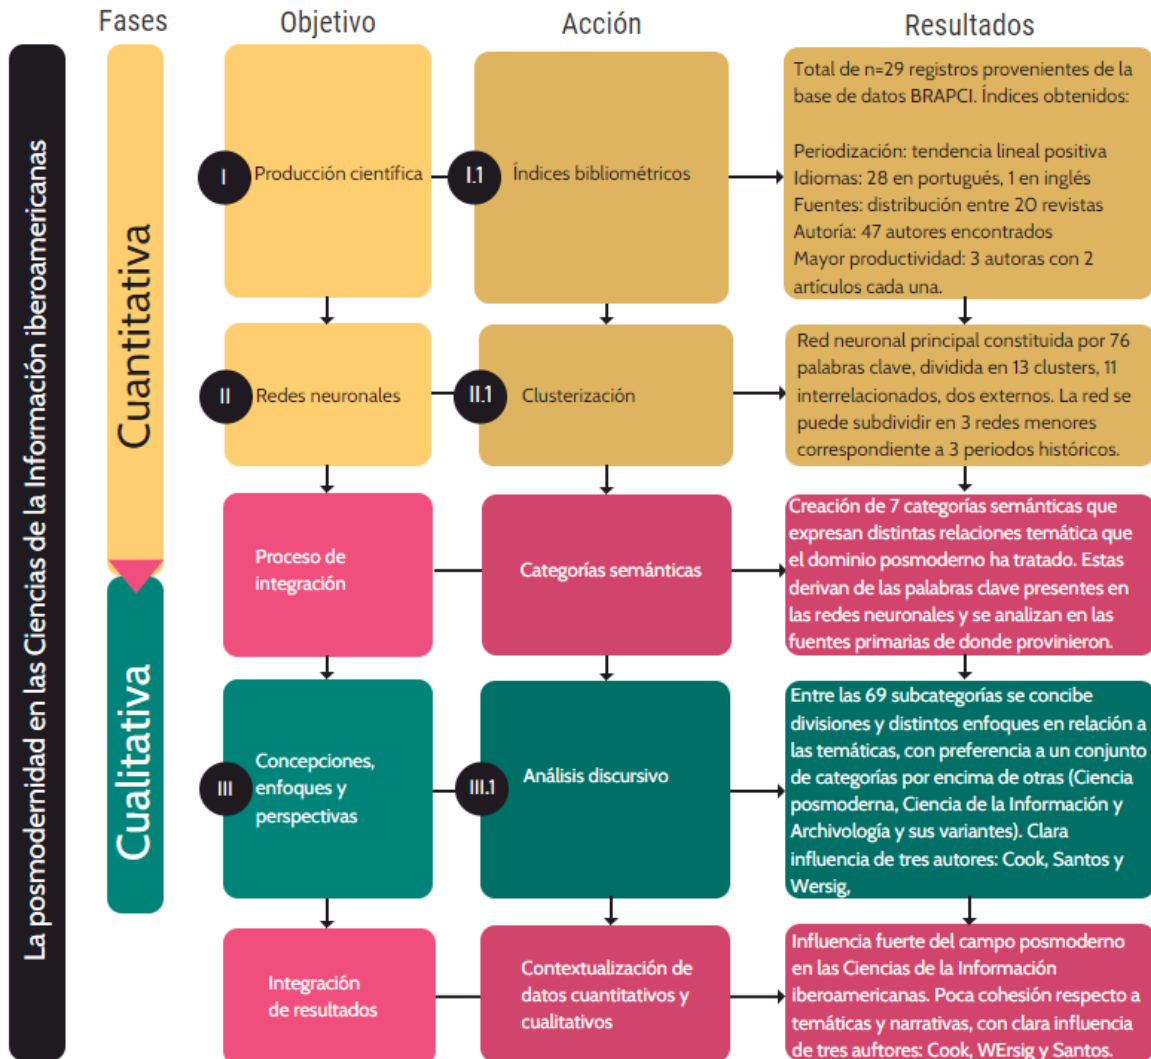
La posmodernidad en las Ciencias de la Información iberoamericanas

Fases

Cuantitativa

Cualitativa

Objetivo

Acción

Resultados

I Producción científica

I.1 Índices bibliométricos

Total de n=29 registros provenientes de la base de datos BRAPCI. Índices obtenidos:

Periodización: tendencia lineal positiva
Idiomas: 28 en portugués, 1 en inglés
Fuentes: distribución entre 20 revistas
Autoría: 47 autores encontrados
Mayor productividad: 3 autoras con 2 artículos cada una.

II Redes neuronales

II.1 Clusterización

Red neuronal principal constituida por 76 palabras clave, dividida en 13 clusters, 11 interrelacionados, dos externos. La red se puede subdividir en 3 redes menores correspondiente a 3 periodos históricos.

Proceso de integración

Categorías semánticas

Creación de 7 categorías semánticas que expresan distintas relaciones temática que el dominio posmoderno ha tratado. Estas derivan de las palabras clave presentes en las redes neuronales y se analizan en las fuentes primarias de donde provinieron.

III Concepciones, enfoques y perspectivas

III.1 Análisis discursivo

Entre las 69 subcategorías se concibe divisiones y distintos enfoques en relación a las temáticas, con preferencia a un conjunto de categorías por encima de otras (Ciencia posmoderna, Ciencia de la Información y Archivología y sus variantes). Clara influencia de tres autores: Cook, Santos y Wersig,

Integración de resultados

Contextualización de datos cuantitativos y cualitativos

Influencia fuerte del campo posmoderno en las Ciencias de la Información iberoamericanas. Poca cohesión respecto a temáticas y narrativas, con clara influencia de tres auftores: Cook, WErsig y Santos.